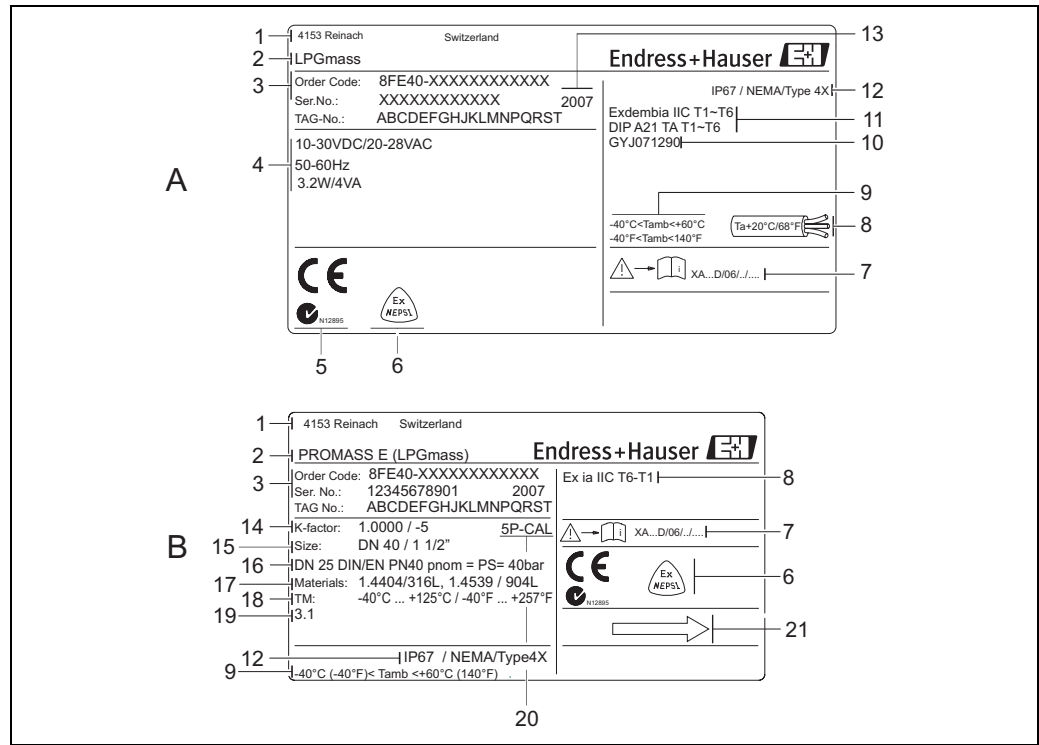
A

1
4153 Reinach Switzerland
2
LPGmass
13
Endress+Hauser
3
Order Code: 8FE40-XXXXXXXXXXXX
Ser.No.: XXXXXXXXXXXX 2007
TAG-No.: ABCDEFGHJKLMNPQRST
IP67 / NEMA/Type 4X
12
Exdembia IIC T1~T6
DIP A21 TA T1~T6
11
GYJ071290
10
4
10-30VDC/20-28VAC
50-60Hz
3.2W/4VA
9
-40°C<Tamb<+60°C
-40°F<Tamb<140°F
Ta+20°C/68°F
8
XA...D/06/../....
7
CE
N12895
Ex NEPSI
5
6

B

1
4153 Reinach Switzerland
2
PROMASS E (LPGmass)
Endress+Hauser
3
Order Code: 8FE40-XXXXXXXXXXXX
Ser. No.: 12345678901 2007
TAG No.: ABCDEFGHJKLMNPQRST
Ex ia IIC T6-T1
8
14
K-factor: 1.0000 / -5 5P-CAL
15
Size: DN 40 / 1 1/2"
XA...D/06/../....
7
16
DN 25 DIN/EN PN40 pnom = PS= 40bar
17
Materials: 1.4404/316L, 1.4539 / 904L
18
TM: -40°C ... +125°C / -40°F ... +257°F
19
3.1
CE
N12895
Ex NEPSI
6
21
12
IP67 / NEMA/Type4X
9
-40°C (-40°F)< Tamb <+60°C (140°F)
20